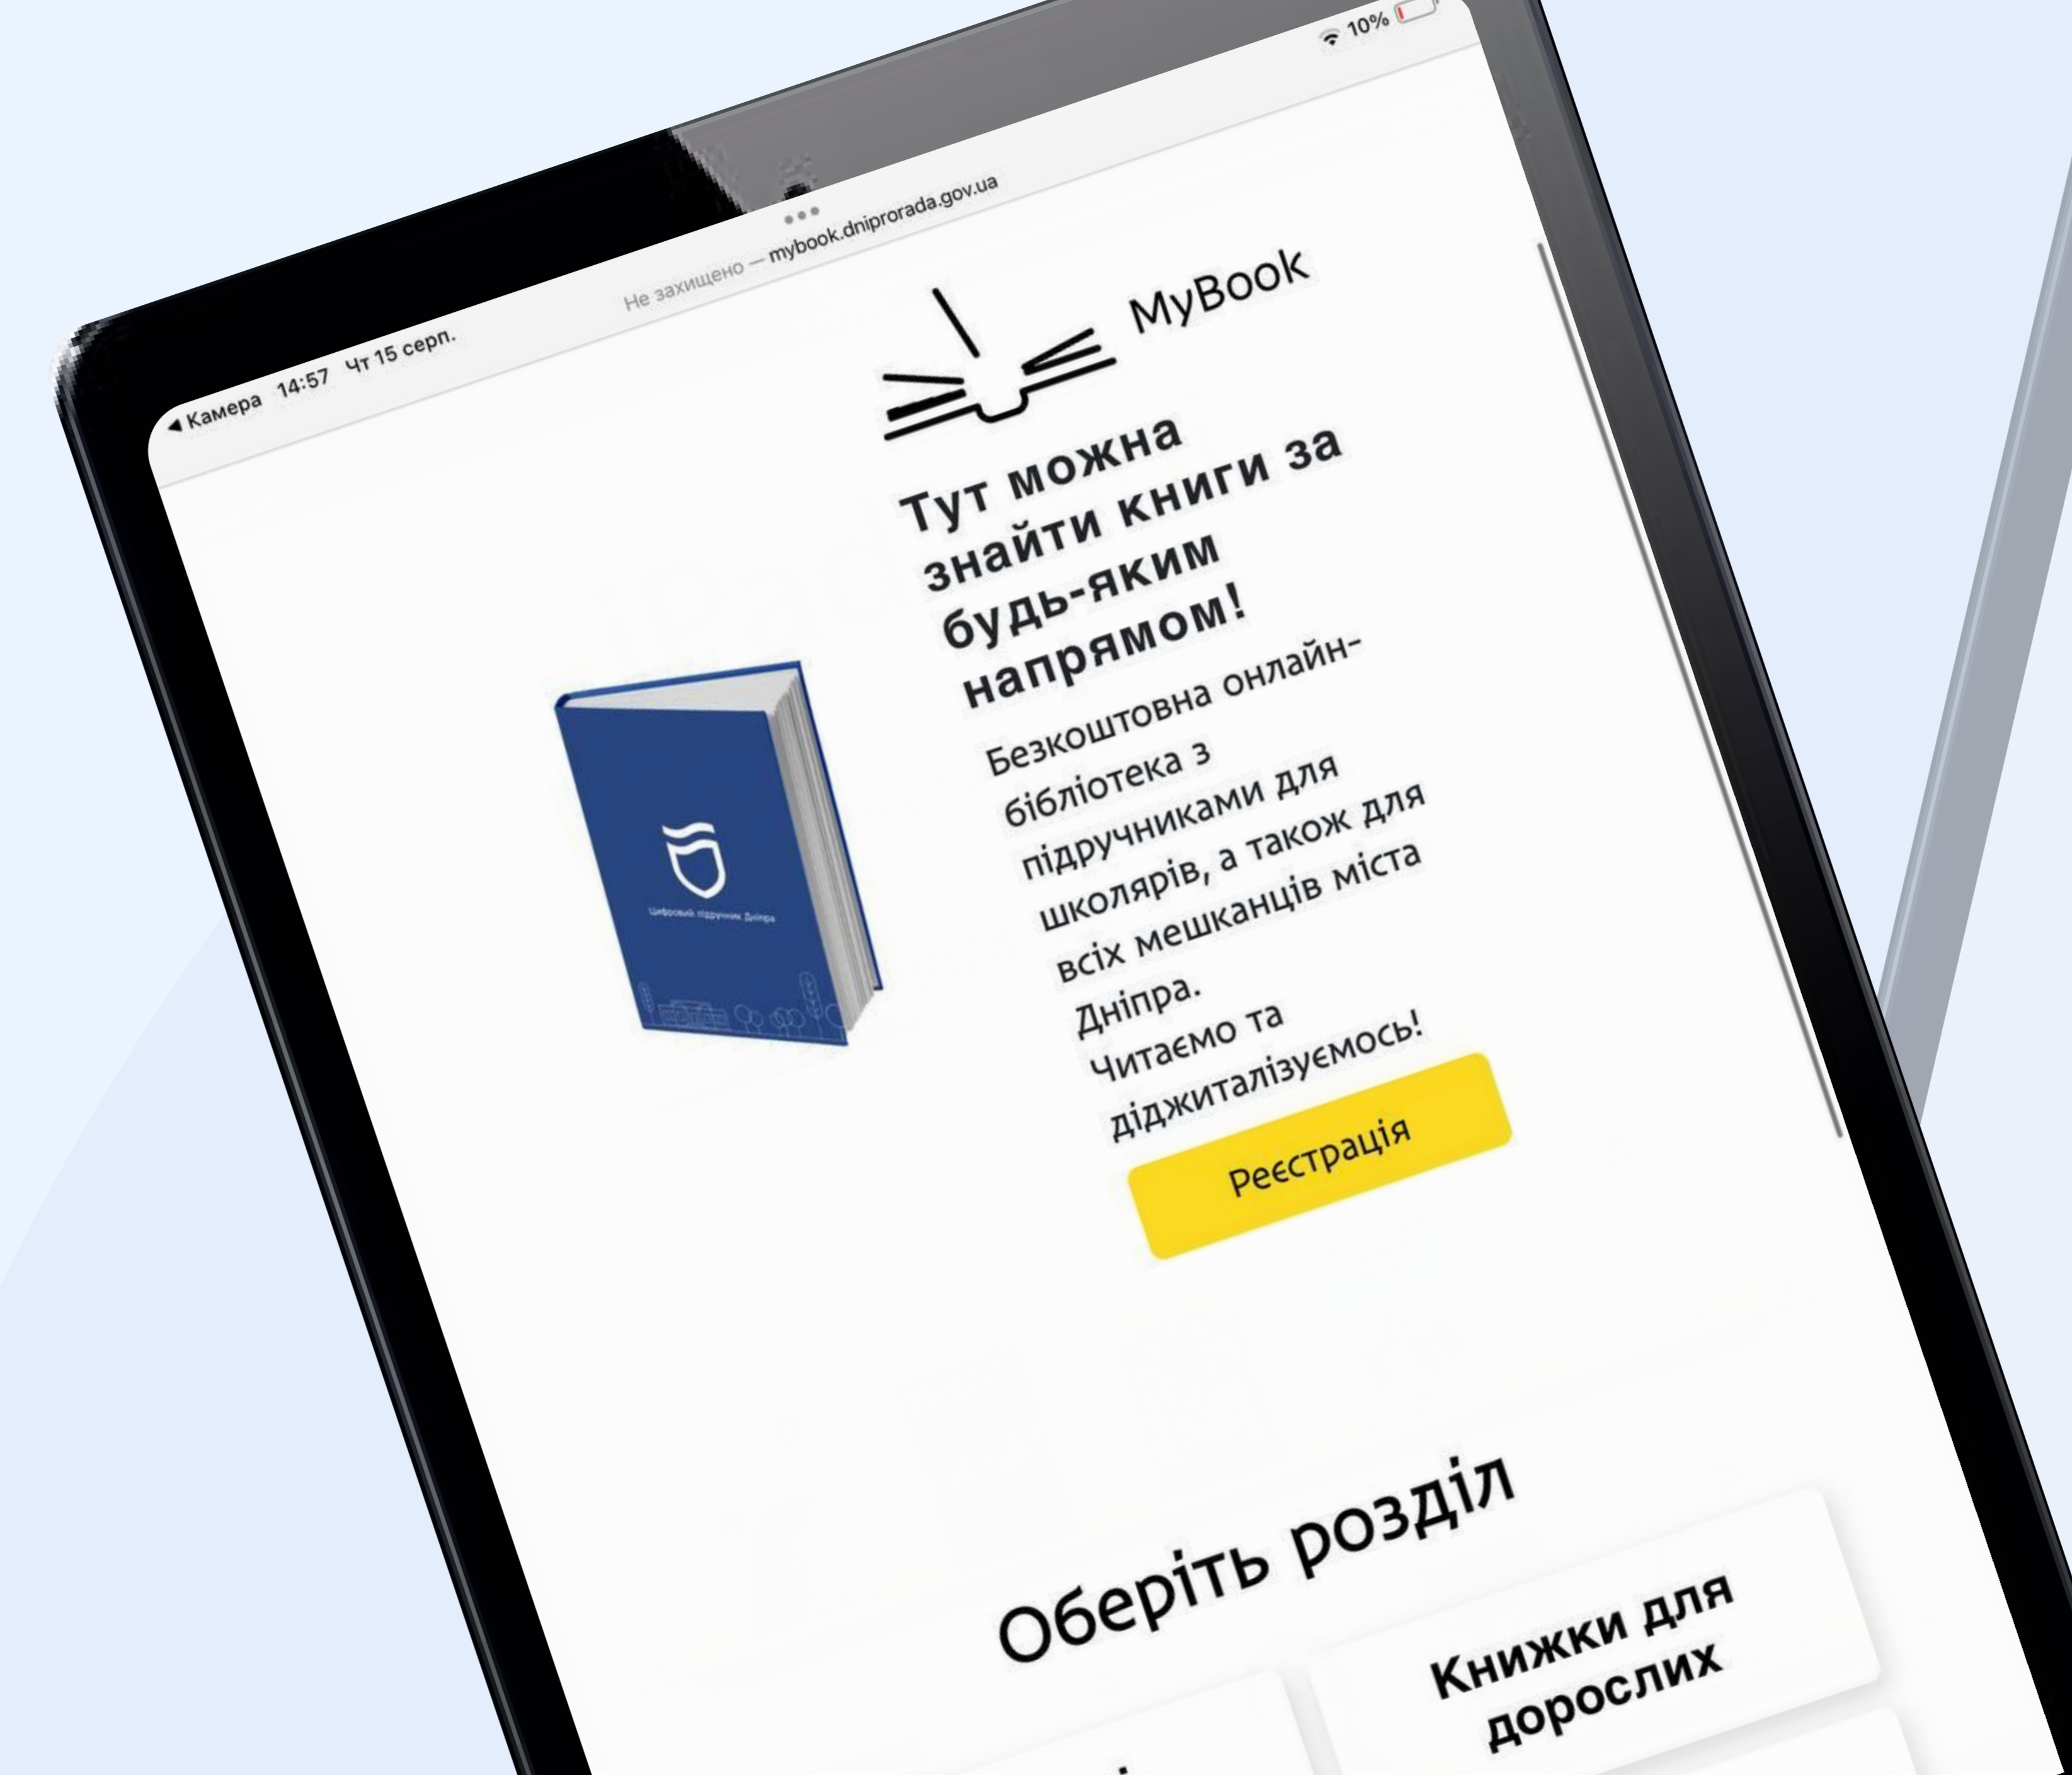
◀ Камера 14:57 Чт 15 серп.

Не захищено — mybook.dniprorada.gov.ua

10%

MyBook

Тут можна знайти книги за будь-яким напрямом!

Безкоштовна онлайн-бібліотека з підручниками для школярів, а також для всіх мешканців міста Дніпра. Читаємо та діджиталізуємось!

Цифровий підручник Дніпра

Реєстрація

Оберіть розділ

Книжки для дорослих